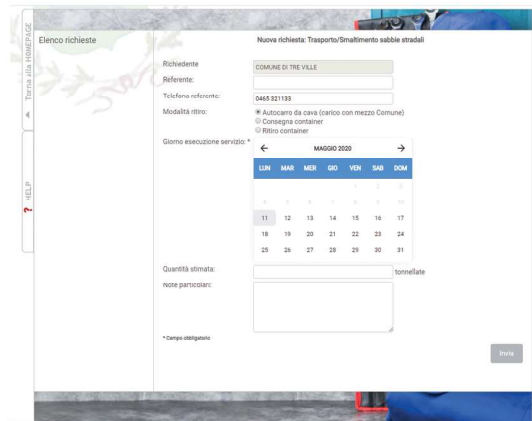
Torna alla HOMEPAGE

HELP

Elenco richieste

Nuova richiesta: Trasporto/Smaltimento sabbie stradali

Richiedente COMUNE DI TRE VILLE

Referente:

Telefono referente: 0465 321133

Modalità ritiro:
Autocarro da cava (carico con mezzo Comune)
Consegna container
Ritiro container

Giorno esecuzione servizio: *

← MAGGIO 2020 →

| LUN | MAR | MER | GIO | VEN | SAB | DOM |
|---|---|---|---|---|---|---|
| | | | | 1 | 2 | 3 |
| 4 | 5 | 6 | 7 | 8 | 9 | 10 |
| 11 | 12 | 13 | 14 | 15 | 16 | 17 |
| 18 | 19 | 20 | 21 | 22 | 23 | 24 |
| 25 | 26 | 27 | 28 | 29 | 30 | 31 |

Quantità stimata: tonnellate

Note particolari:

* Campo obbligatorio

Invia